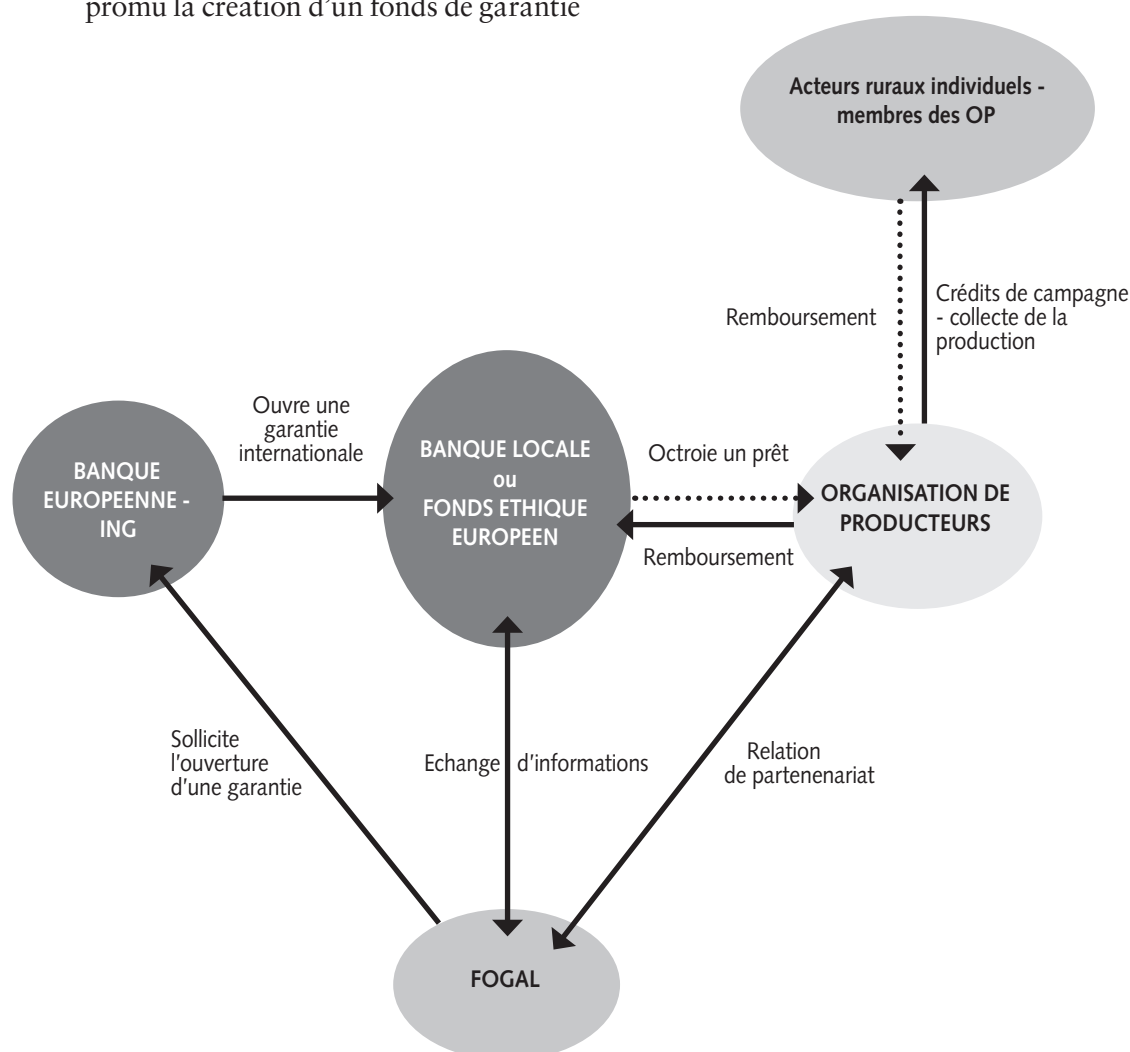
promu la création d'un fonds de garantie

Acteurs ruraux individuels - membres des OP

Remboursement

Crédits de campagne - collecte de la production

Ouvre une garantie internationale

BANQUE EUROPEENNE - ING

BANQUE LOCALE ou FONDS ETHIQUE EUROPEEN

Octroie un prêt

ORGANISATION DE PRODUCTEURS

Remboursement

Sollicite l'ouverture d'une garantie

Echange d'informations

Relation de partenenariat

FOGAL